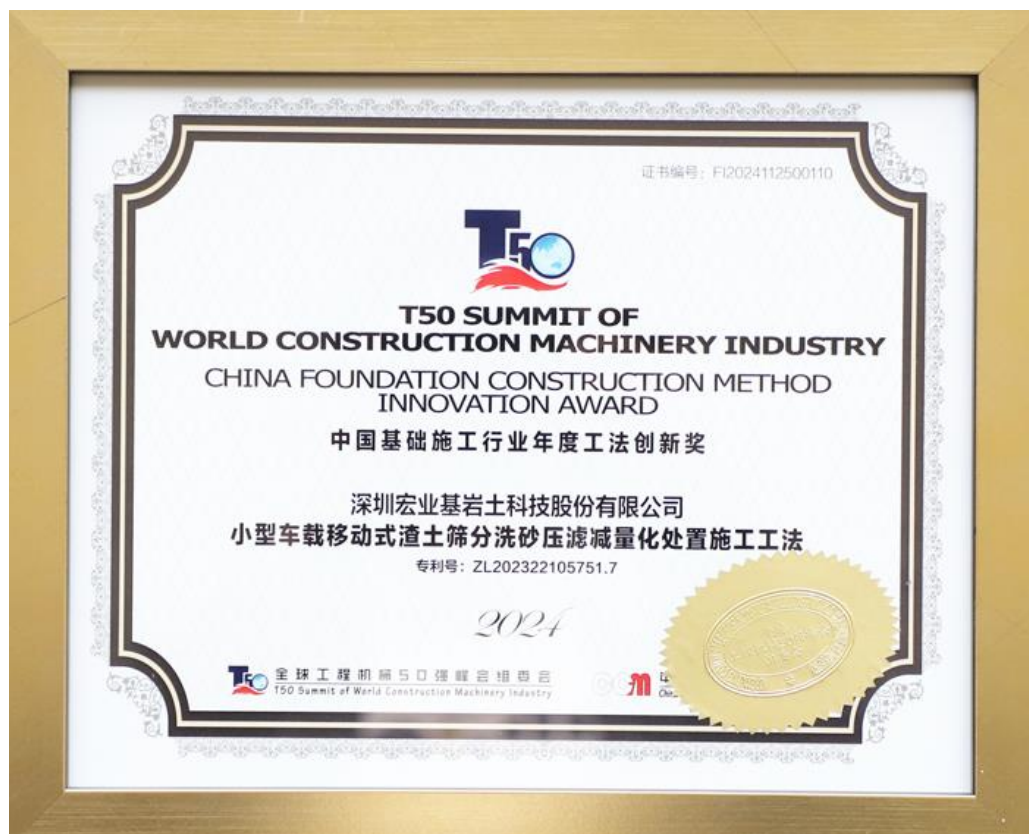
证书编号：FI2024112500110

T50

T50 SUMMIT OF
WORLD CONSTRUCTION MACHINERY INDUSTRY
CHINA FOUNDATION CONSTRUCTION METHOD INNOVATION AWARD
中国基础施工行业年度工法创新奖

深圳宏业基岩土科技股份有限公司
小型车载移动式渣土筛分洗砂压滤减量化处置施工工法
专利号：ZL202322105751.7

2024

T50 全球工程机械50强峰会组委会
T50 Summit of World Construction Machinery Industry

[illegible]